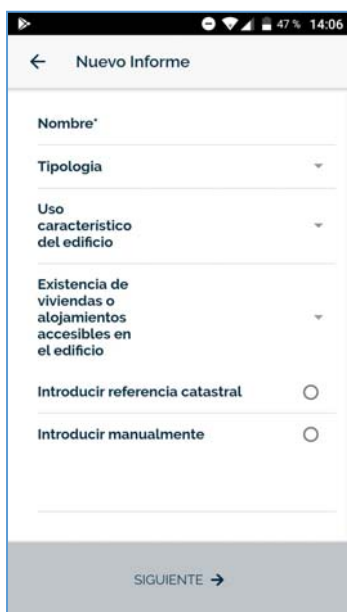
47 % 14:06

← Nuevo Informe

Nombre*

Tipologia

Uso característico del edificio

Existencia de viviendas o alojamientos accesibles en el edificio

Introducir referencia catastral

Introducir manualmente

SIGUIENTE →